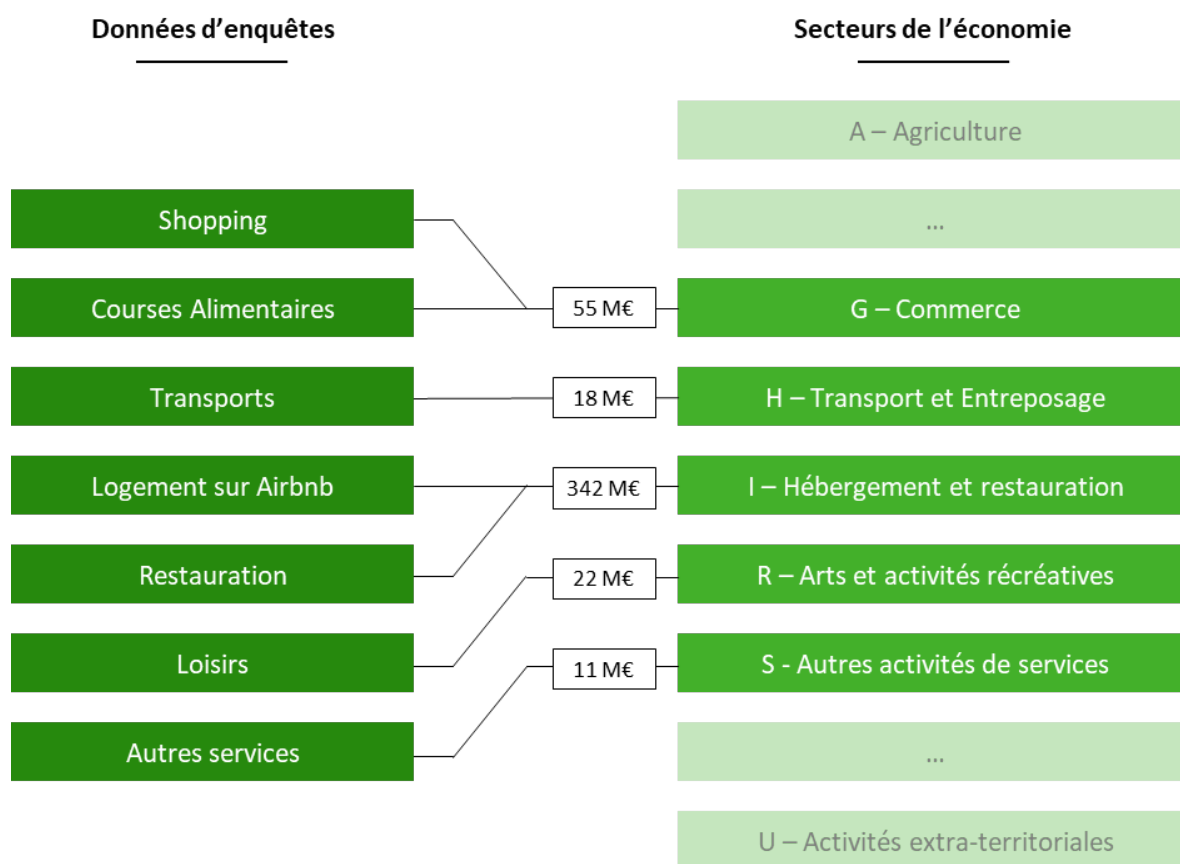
Données d’enquêtes

Secteurs de l’économie

A – Agriculture

Shopping

...

Courses Alimentaires

55 M€

G – Commerce

Transports

18 M€

H – Transport et Entreposage

Logement sur Airbnb

342 M€

I – Hébergement et restauration

Restauration

22 M€

R – Arts et activités récréatives

Loisirs

11 M€

S - Autres activités de services

Autres services

...

U – Activités extra-territoriales